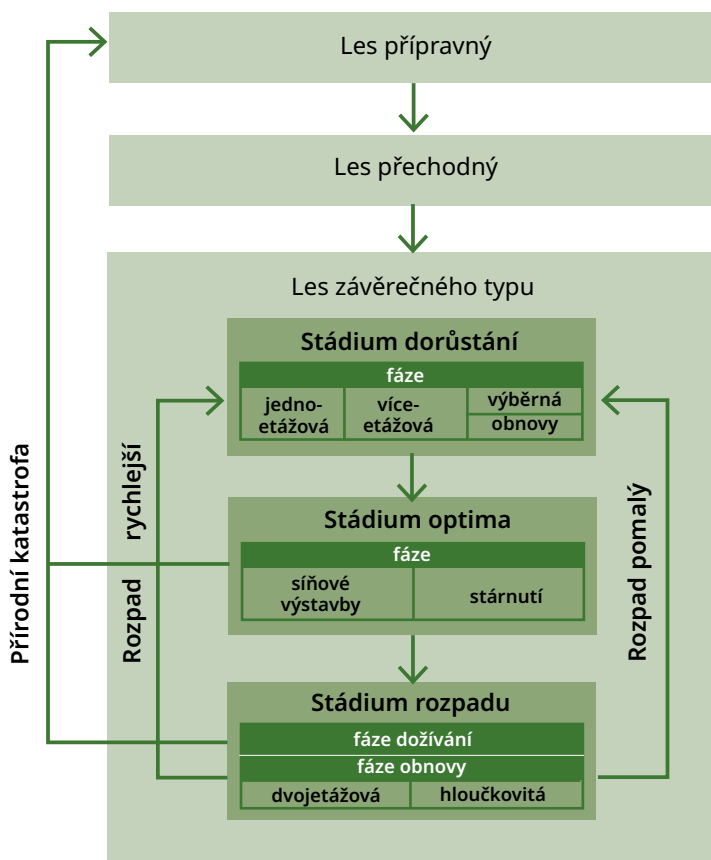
Les přípravný

Les přechodný

Les závěrečného typu

Stádium dorůstání

fáze

jednoetážová

víceetážová

výběrná obnovy

Stádium optima

fáze

síňové výstavby

stárnutí

Stádium rozpadu

fáze dožívání

fáze obnovy

dvojetážová

hloučkovitá

Přírodní katastrofa

Rozpad rychlejší

Rozpad pomalý